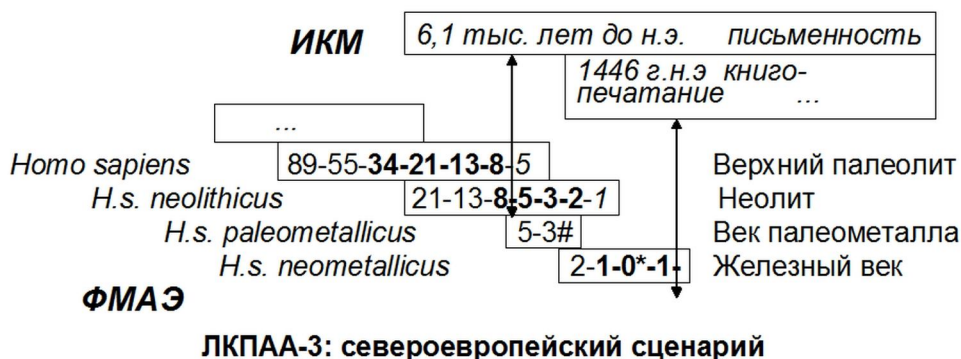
ИКМ

6,1 тыс. лет до н.э. письменность

1446 г.н.э книгопечатание ...

...

Homo sapiens 89-55-**34-21-13-8**-5 Верхний палеолит

H.s. neolithicus 21-13-**8-5-3-2**-1 Неолит

H.s. paleometallicus 5-3# Век палеометалла

H.s. neometallicus 2-**1-0*-1**- Железный век

ФМАЭ

ЛКПАА-3: североевропейский сценарий